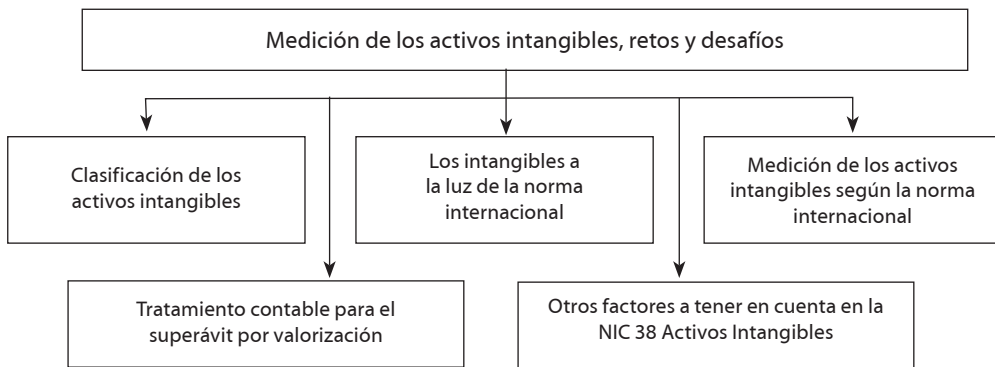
Medición de los activos intangibles, retos y desafíos

Clasificación de los activos intangibles

Los intangibles a la luz de la norma internacional

Medición de los activos intangibles según la norma internacional

Tratamiento contable para el superávit por valorización

Otros factores a tener en cuenta en la NIC 38 Activos Intangibles